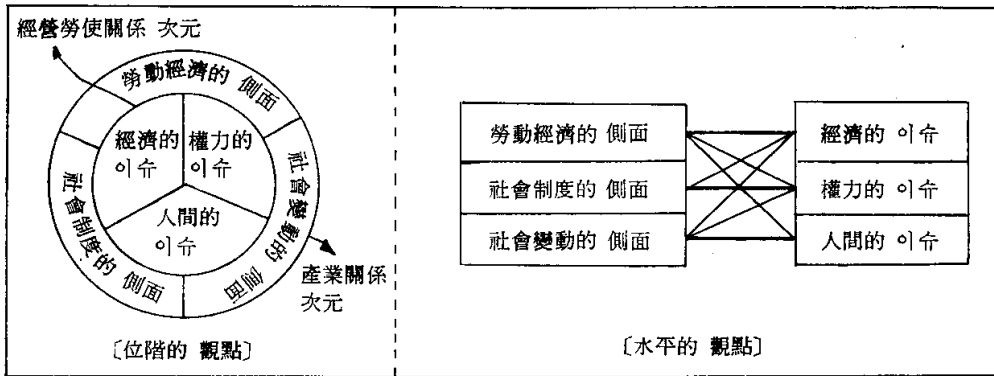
經營勞使關係 次元

勞動經濟的 側面

經濟的 이슈

權力的 이슈

人間的 이슈

社會變動的 側面

社會制度的 側面

產業關係 次元

〔位階的 觀點〕

| 勞動經濟的 側面 |
|---|
| 社會制度的 側面 |
| 社會變動的 側面 |

| 經濟的 이슈 |
|---|
| 權力的 이슈 |
| 人間的 이슈 |

〔水平的 觀點〕